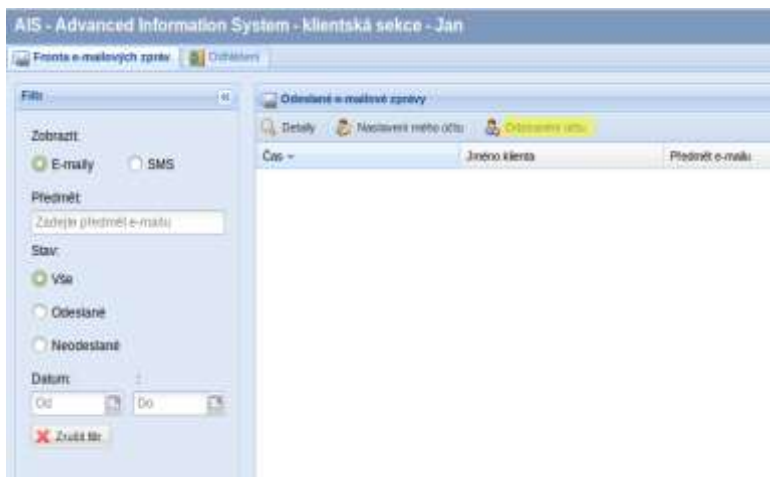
AIS - Advanced Information System - klientská sekce - Jan

Fronta e-mailových zpráv | Odhlášení

Filtr

Zobrazit:

E-maily SMS

Předmět:

Zadejte předmět e-mailu

Stav:

Vše

Odeslané

Neodeslané

Datum:

Od Do

Zrušit filtr

Odeslané e-mailové zprávy

Detaily | Nastavení mého účtu | Odhlášení účtu

| Čas | Jméno klienta | Předmět e-mailu |
|---|---|---|